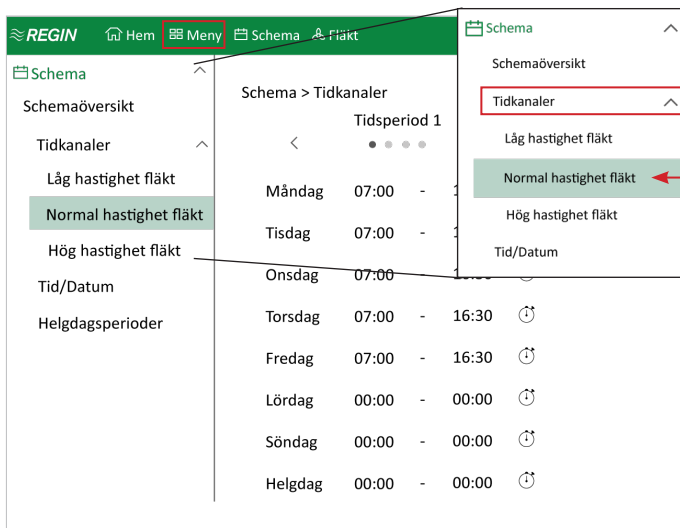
REGIN Hem Meny Schema Fläkt

Schema
Schemaöversikt
Tidkanaler
Låg hastighet fläkt
Normal hastighet fläkt
Hög hastighet fläkt
Tid/Datum
Helgdagsperioder

Schema > Tidkanaler
Tidsperiod 1

| | | | |
|---|---|---|---|
| Måndag | 07:00 | - | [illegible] |
| Tisdag | 07:00 | - | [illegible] |
| Onsdag | 07:00 | - | 16:30 |
| Torsdag | 07:00 | - | 16:30 |
| Fredag | 07:00 | - | 16:30 |
| Lördag | 00:00 | - | 00:00 |
| Söndag | 00:00 | - | 00:00 |
| Helgdag | 00:00 | - | 00:00 |

Schema
Schemaöversikt
Tidkanaler
Låg hastighet fläkt
Normal hastighet fläkt
Hög hastighet fläkt
Tid/Datum